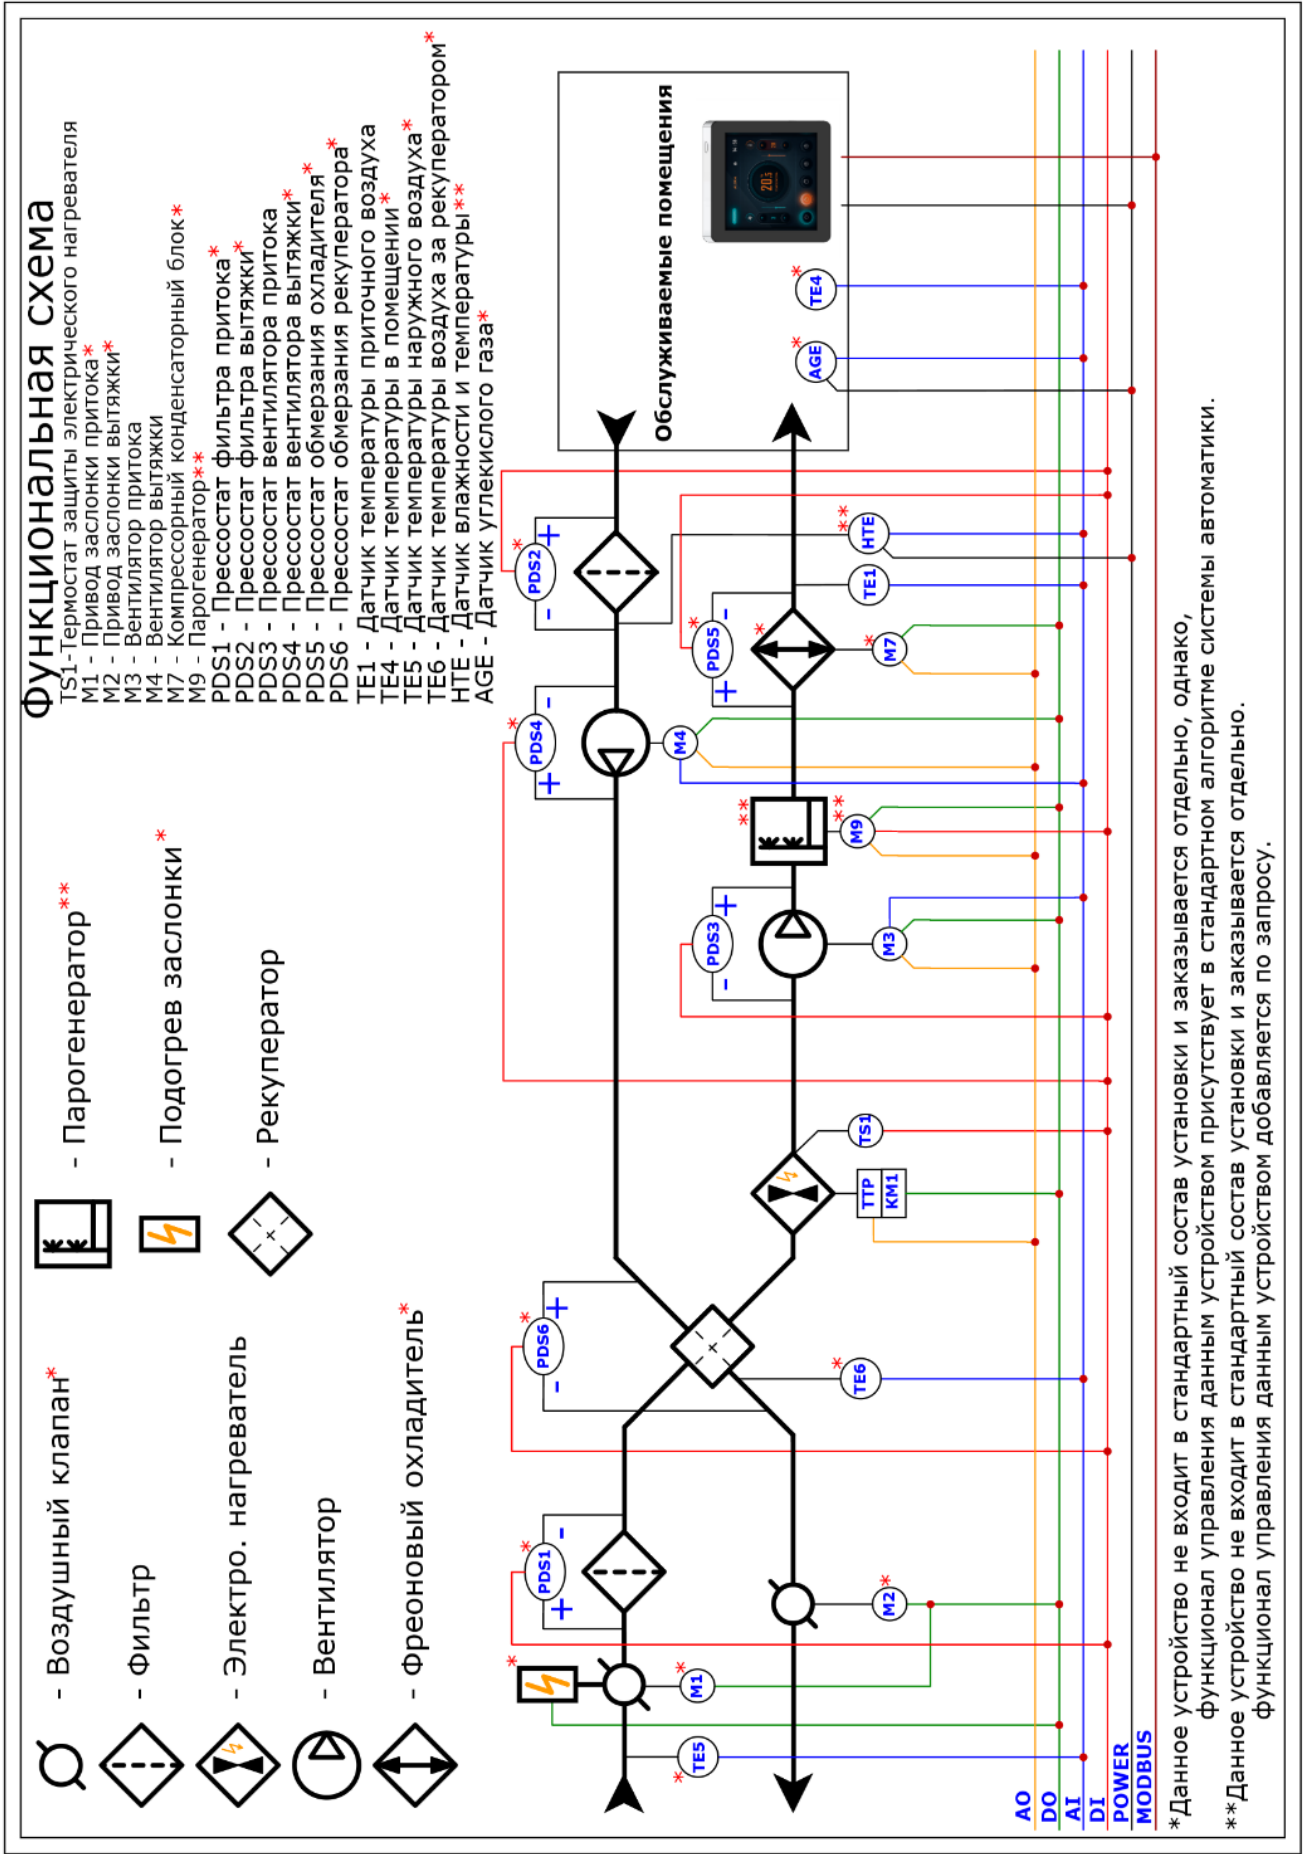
Функциональная схема

TS1-Термостат защиты электрического нагревателя
M1 - Привод заслонки притока*
M2 - Привод заслонки вытяжки*
M3 - Вентилятор притока
M4 - Вентилятор вытяжки
M7 - Компрессорный конденсаторный блок*
M9 - Парогенератор**
PDS1 - Прессостат фильтра притока*
PDS2 - Прессостат фильтра вытяжки*
PDS3 - Прессостат вентилятора притока
PDS4 - Прессостат вентилятора вытяжки*
PDS5 - Прессостат обмерзания охладителя*
PDS6 - Прессостат обмерзания рекуператора*
TE1 - Датчик температуры приточного воздуха
TE4 - Датчик температуры в помещении*
TE5 - Датчик температуры наружного воздуха*
TE6 - Датчик температуры воздуха за рекуператором*
HTE - Датчик влажности и температуры**
AGE - Датчик углекислого газа*

- Воздушный клапан*
- Фильтр
- Электро. нагреватель
- Вентилятор
- Фреоновый охладитель*
- Парогенератор**
- Подогрев заслонки*
- Рекуператор

Обслуживаемые помещения

TE4* AGE* HTE** TE1 M7* PDS2* PDS4* PDS5* PDS3 M4 M9** M3 TS1 TTP KM1 PDS6* TE6* PDS1* M2* M1* TE5*

AO DO AI DI POWER MODBUS

*Данное устройство не входит в стандартный состав установки и заказывается отдельно, однако, функционал управления данным устройством присутствует в стандартном алгоритме системы автоматики.
**Данное устройство не входит в стандартный состав установки и заказывается отдельно. функционал управления данным устройством добавляется по запросу.